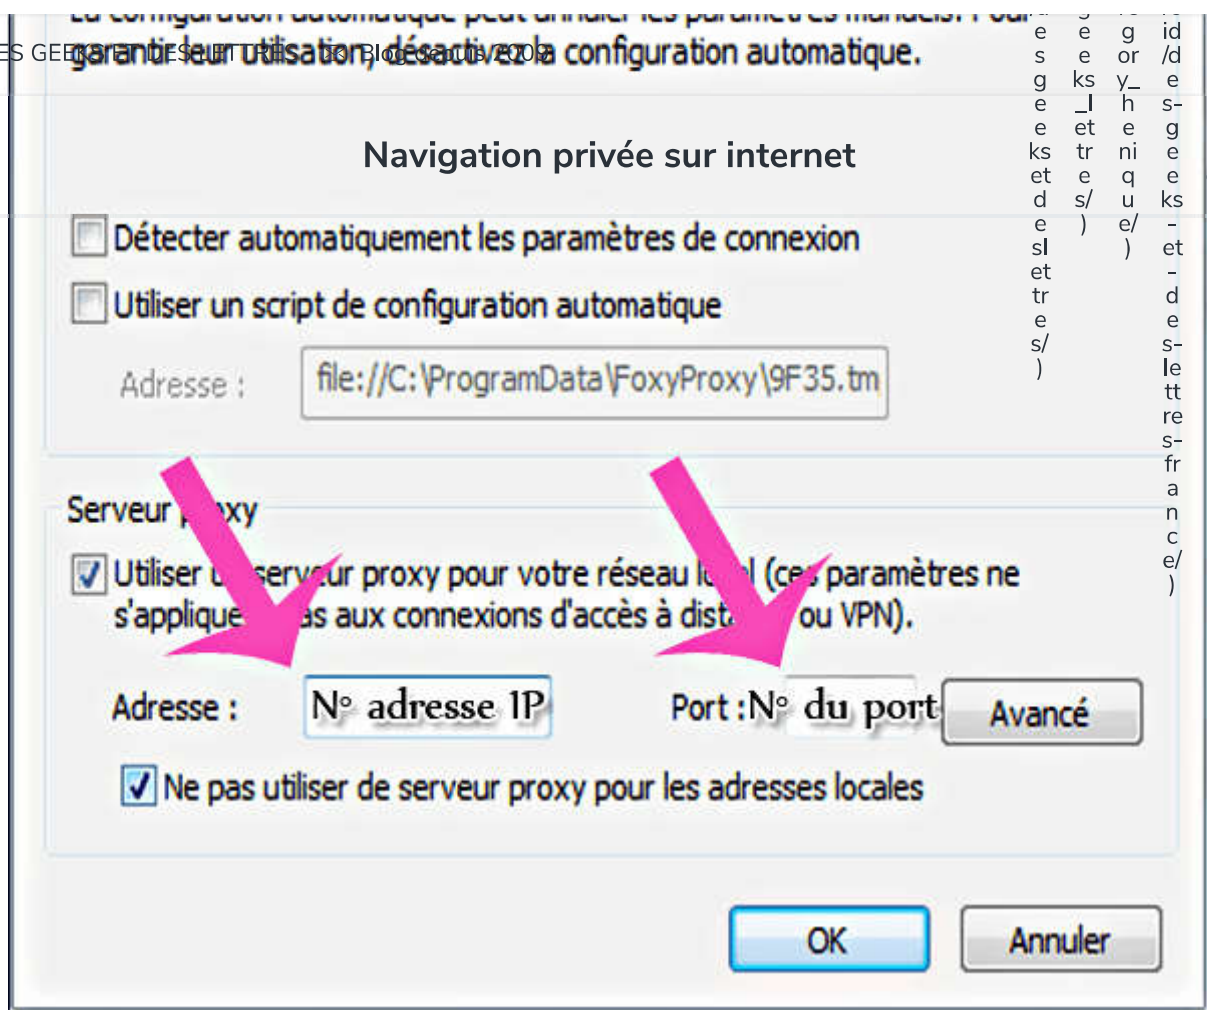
La configuration automatique peut annuler les paramètres manuels. Pour garantir leur utilisation, désactivez la configuration automatique.

ES GEEKS ET DES LETTRES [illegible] Blog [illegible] 2008

Navigation privée sur internet

e s g e e ks et d e sl et tr e s/ )

e e ks _l et tr e s/ )

g or y_ h e ni q u e/ )

id /d e s- g e e ks - et - d e s- le tt re s- fr a n c e/ )

Détecter automatiquement les paramètres de connexion

Utiliser un script de configuration automatique

Adresse : file://C:\ProgramData\FoxyProxy\9F35.tm

Serveur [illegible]xy

Utiliser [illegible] serv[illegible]ur proxy pour votre réseau l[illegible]l (ce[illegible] paramètres ne s'applique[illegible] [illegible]as aux connexions d'accès à dist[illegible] ou VPN).

Adresse : N° adresse IP

Port : N° du port

Avancé

Ne pas utiliser de serveur proxy pour les adresses locales

OK

Annuler